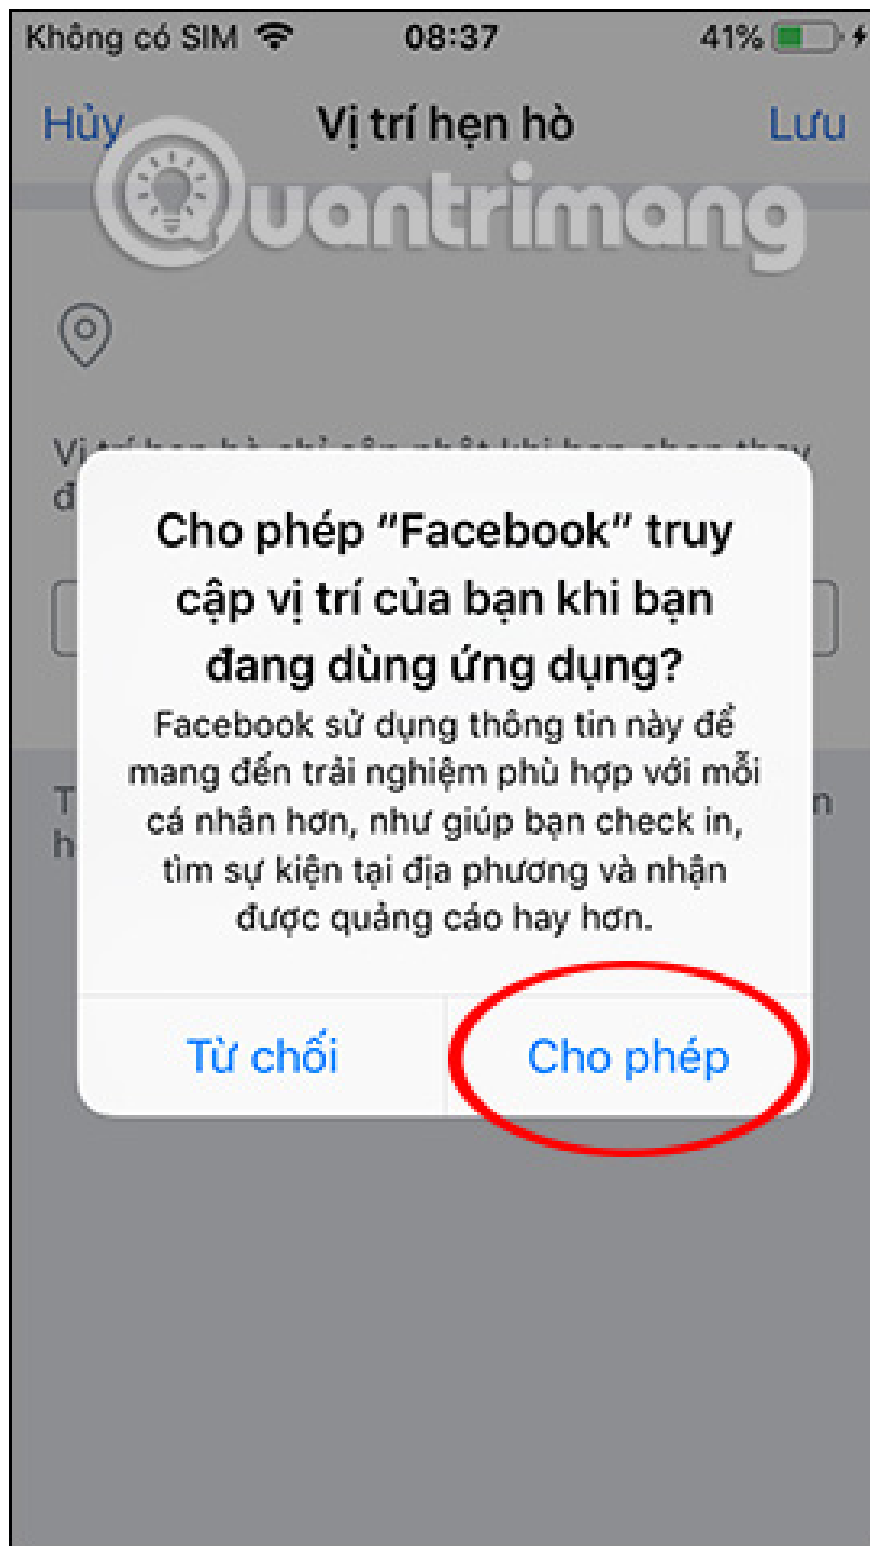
Không có SIM 08:37 41%

Hủy Vị trí hẹn hò Lưu

Quantrimang

Vị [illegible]
đ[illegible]

Cho phép "Facebook" truy cập vị trí của bạn khi bạn đang dùng ứng dụng?

Facebook sử dụng thông tin này để mang đến trải nghiệm phù hợp với mỗi cá nhân hơn, như giúp bạn check in, tìm sự kiện tại địa phương và nhận được quảng cáo hay hơn.

Từ chối Cho phép

T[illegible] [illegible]n
h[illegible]